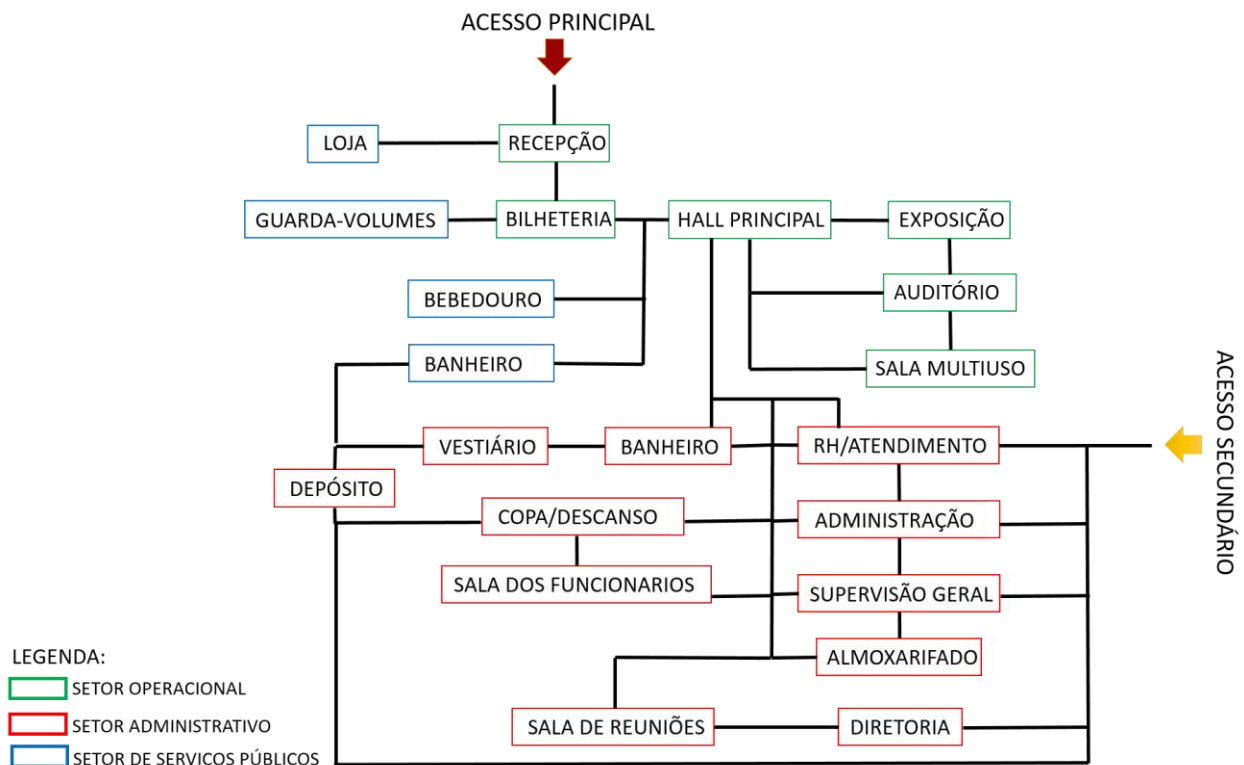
ACESSO PRINCIPAL

LOJA

RECEPÇÃO

GUARDA-VOLUMES

BILHETERIA

HALL PRINCIPAL

EXPOSIÇÃO

BEBEDOURO

AUDITÓRIO

BANHEIRO

SALA MULTIUSO

ACESSO SECUNDÁRIO

VESTIÁRIO

BANHEIRO

RH/ATENDIMENTO

DEPÓSITO

COPA/DESCANSO

ADMINISTRAÇÃO

SALA DOS FUNCIONARIOS

SUPERVISÃO GERAL

ALMOXARIFADO

SALA DE REUNIÕES

DIRETORIA

LEGENDA:
SETOR OPERACIONAL
SETOR ADMINISTRATIVO
SETOR DE SERVIÇOS PÚBLICOS